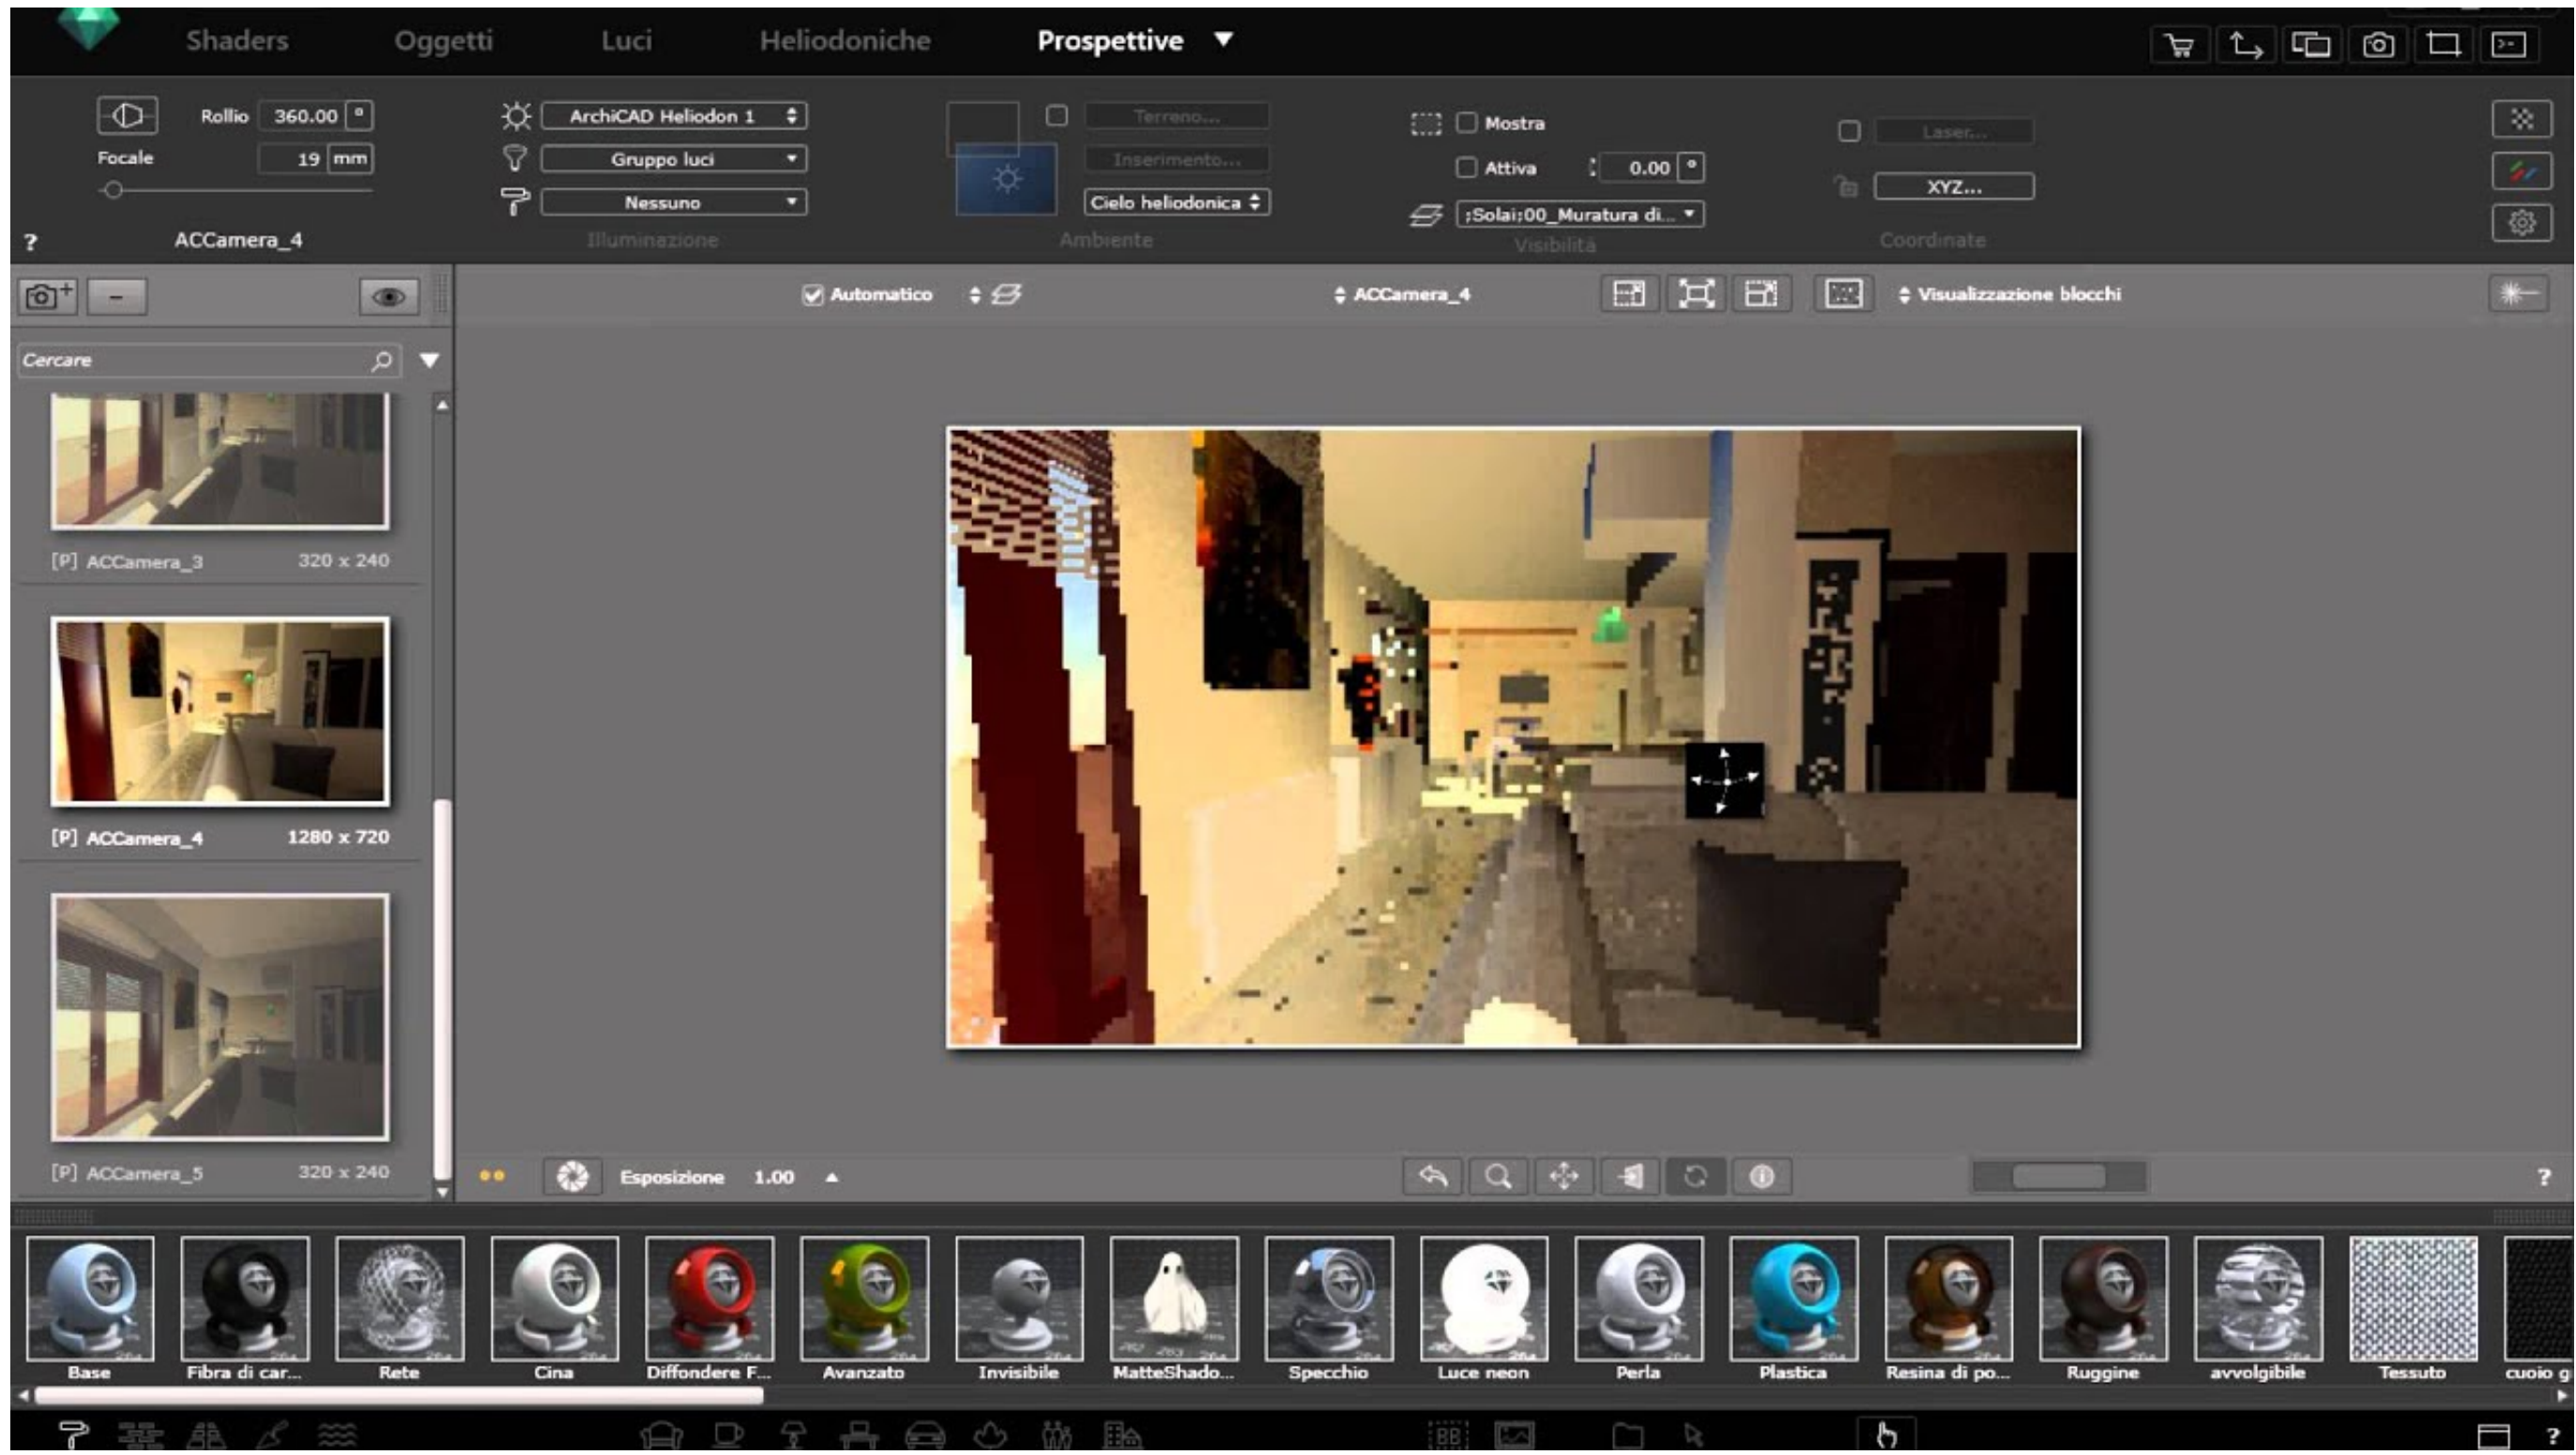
Shaders Oggetti Luci Heliodoniche Prospettive

Rollio 360.00 °
Focale 19 mm
?
ACCamera_4

ArchiCAD Heliodon 1
Gruppo luci
Nessuno
Illuminazione

Terreno...
Inserimento...
Cielo heliodonica
Ambiente

Mostra
Attiva 0.00 °
;Solai;00_Muratura di...
Visibilità

Laser...
XYZ...
Coordinate

Automatico
ACCamera_4
Visualizzazione blocchi

Cercare

[P] ACCamera_3 320 x 240
[P] ACCamera_4 1280 x 720
[P] ACCamera_5 320 x 240

Esposizione 1.00
?

Base
Fibra di car...
Rete
Cina
Diffondere F...
Avanzato
Invisibile
MatteShado...
Specchio
Luce neon
Perla
Plastica
Resina di po...
Ruggine
avvolgibile
Tessuto
cuoio g

?